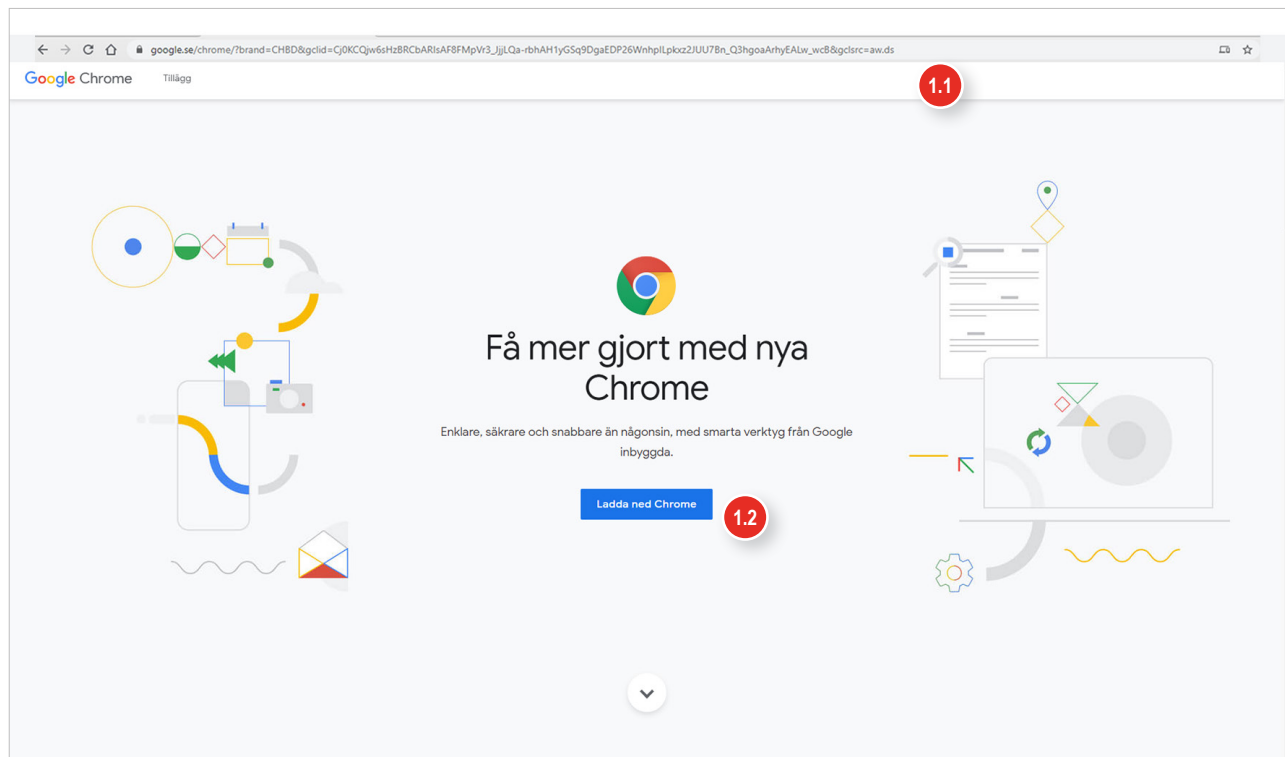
google.se/chrome/?brand=CHBD&gclid=Cj0KCQjw6sHzBRCbARIsAF8FMpVr3_JjjLQa-rbhAH1yGSq9DgaEDP26WnhplLpkxz2JUU7Bn_Q3hgoaArhyEALw_wcB&gclsrc=aw.ds

Google Chrome Tillägg

1.1

Få mer gjort med nya Chrome

Enklare, säkrare och snabbare än någonsin, med smarta verktyg från Google inbyggda.

Ladda ned Chrome

1.2